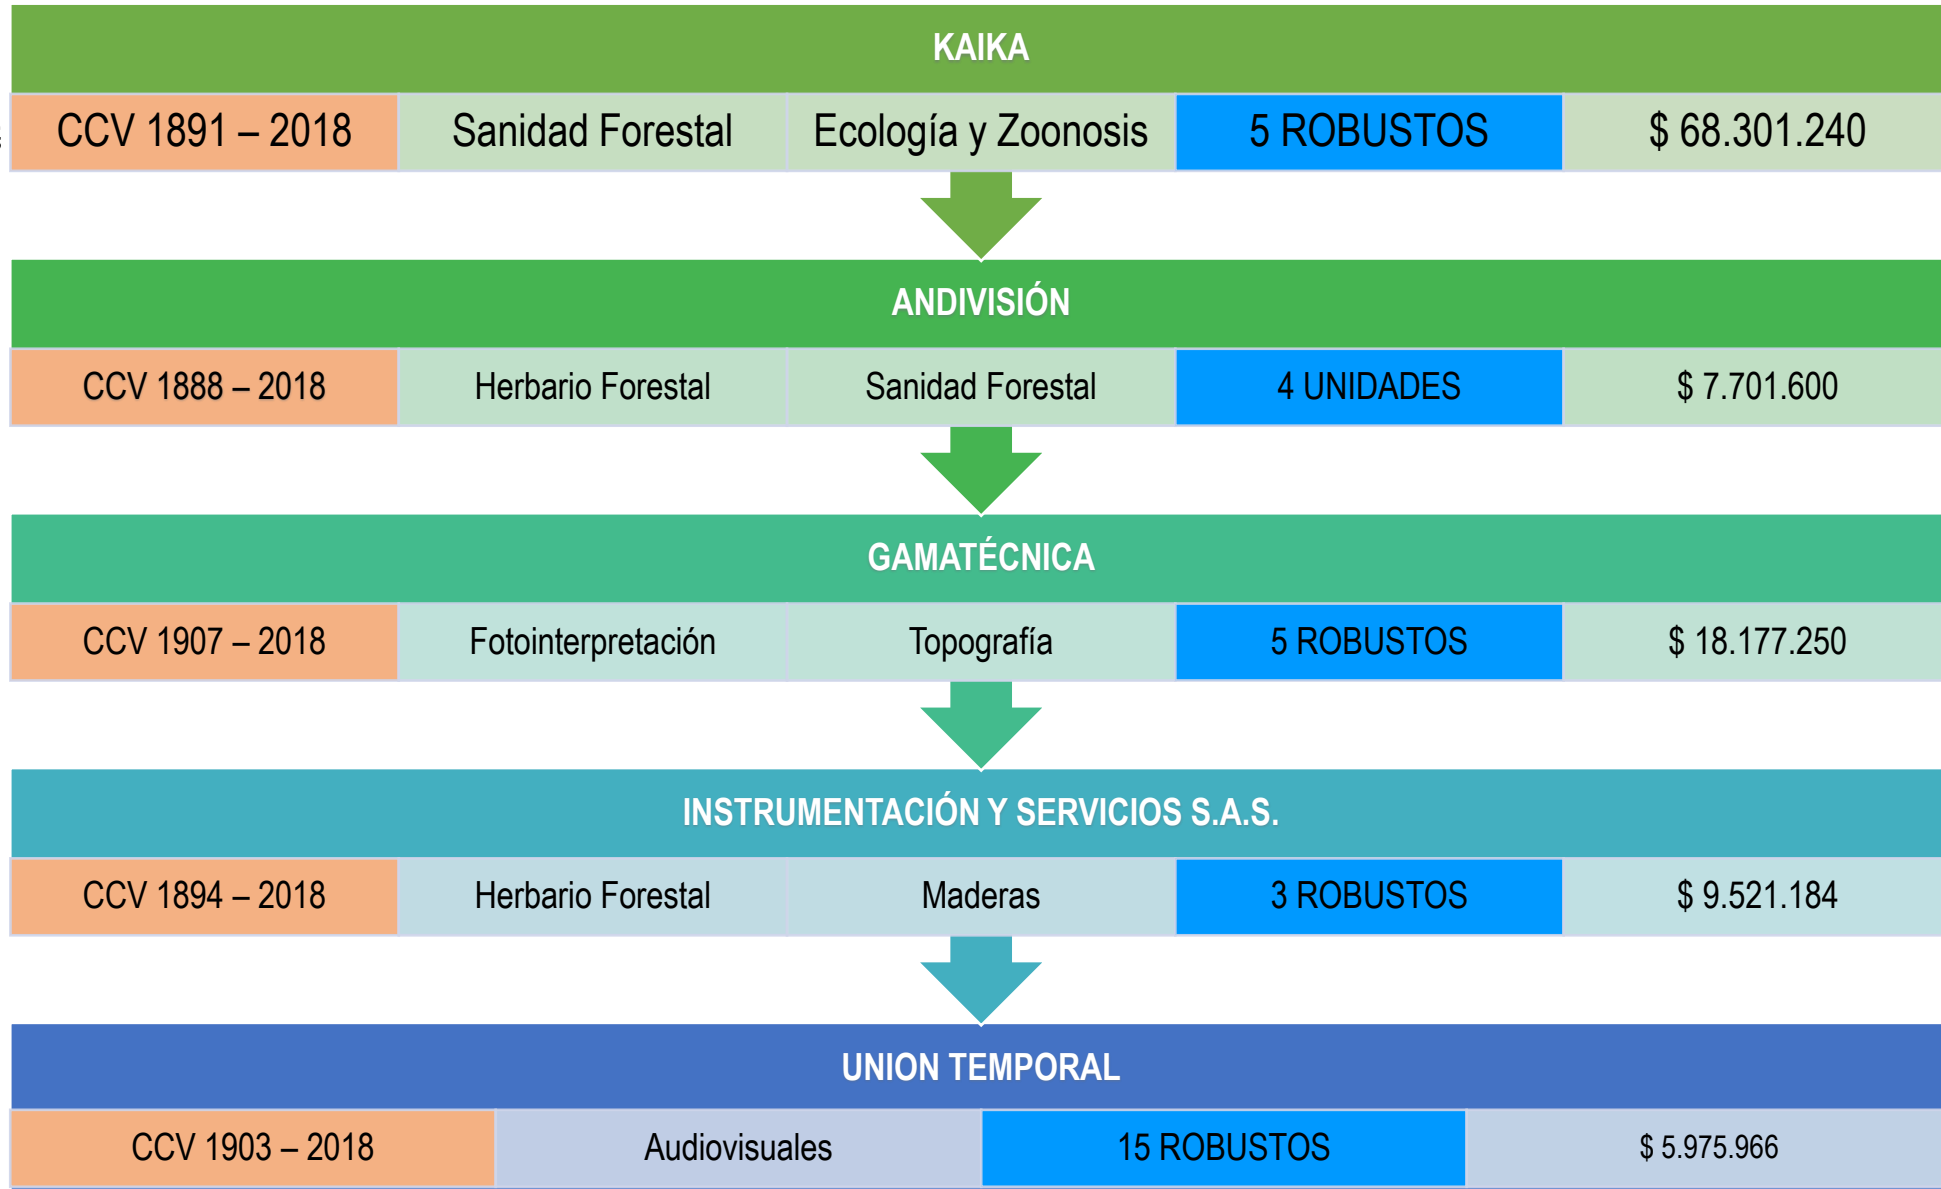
KAIKA

| CCV 1891 – 2018 | Sanidad Forestal | Ecología y Zoonosis | 5 ROBUSTOS | \$ 68.301.240 |
|---|---|---|---|---|

ANDIVISIÓN

| CCV 1888 – 2018 | Herbario Forestal | Sanidad Forestal | 4 UNIDADES | \$ 7.701.600 |
|---|---|---|---|---|

GAMATÉCNICA

| CCV 1907 – 2018 | Fotointerpretación | Topografía | 5 ROBUSTOS | \$ 18.177.250 |
|---|---|---|---|---|

INSTRUMENTACIÓN Y SERVICIOS S.A.S.

| CCV 1894 – 2018 | Herbario Forestal | Maderas | 3 ROBUSTOS | \$ 9.521.184 |
|---|---|---|---|---|

UNION TEMPORAL

| CCV 1903 – 2018 | Audiovisuales | 15 ROBUSTOS | \$ 5.975.966 |
|---|---|---|---|